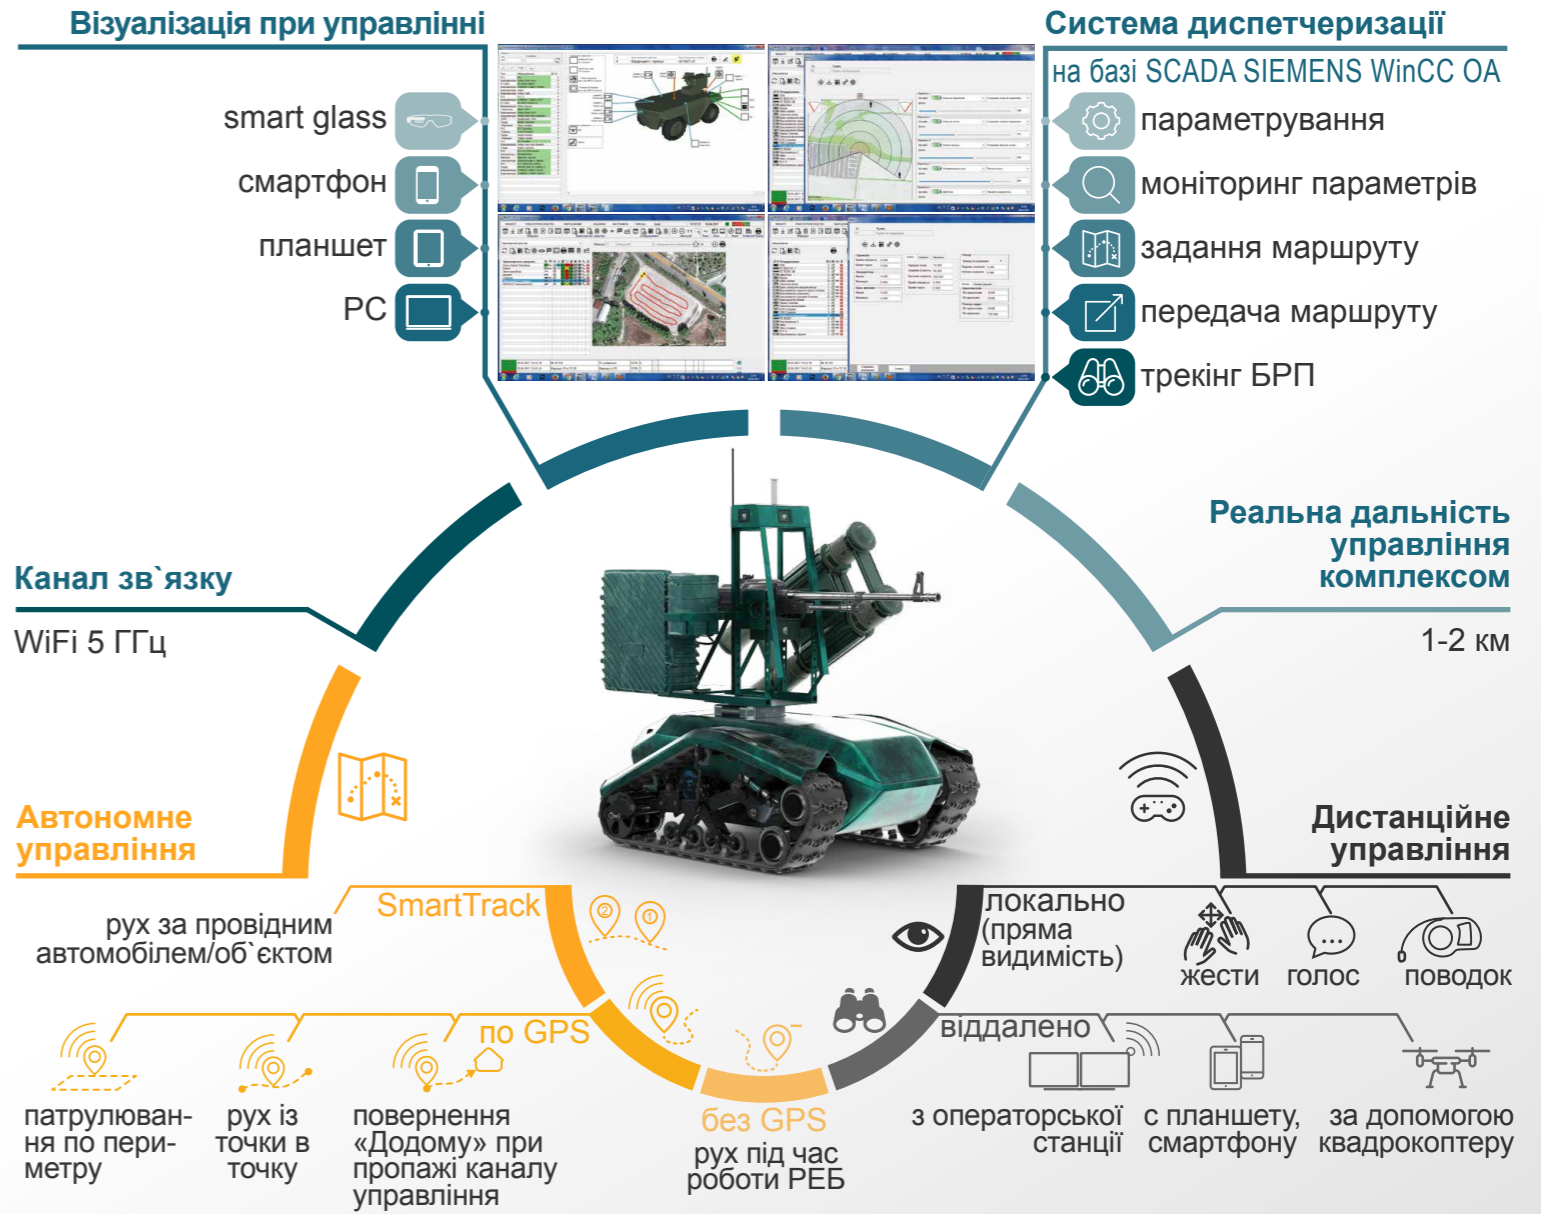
Візуалізація при управлінні

smart glass

смартфон

планшет

PC

Система диспетчеризації

на базі SCADA SIEMENS WinCC OA

параметрування

моніторинг параметрів

задання маршруту

передача маршруту

трекінг БРП

Канал зв`язку

WiFi 5 ГГц

Реальна дальність управління комплексом

1-2 км

Автономне управління

Дистанційне управління

SmartTrack

рух за провідним автомобілем/об`єктом

по GPS

патрулювання по периметру

рух із точки в точку

повернення «Додому» при пропажі каналу управління

без GPS

рух під час роботи РЕБ

локально (пряма видимість)

жести

голос

поводок

віддалено

з операторської станції

с планшету, смартфону

за допомогою квадрокоптеру